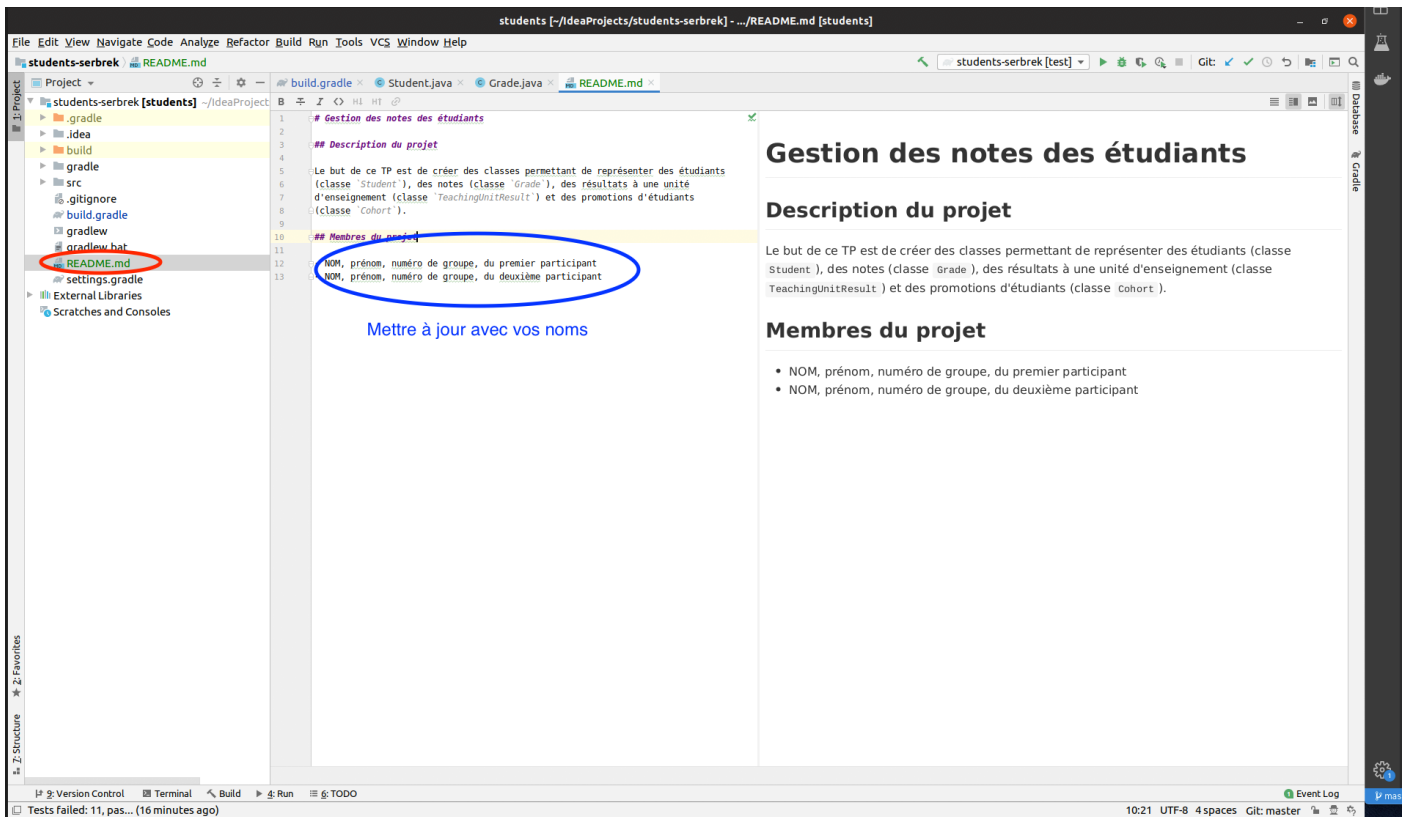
students [~/IdeaProjects/students-serbrek] - .../README.md [students]

File Edit View Navigate Code Analyze Refactor Build Run Tools VCS Window Help

students-serbrek README.md

students-serbrek [test] Git:

Project

1: Project

students-serbrek [students] ~/IdeaProject
.gradle
.idea
build
gradle
src
.gitignore
build.gradle
gradlew
gradlew.bat
README.md
settings.gradle
External Libraries
Scratches and Consoles

build.gradle × Student.java × Grade.java × README.md ×

1 # Gestion des notes des étudiants
2
3 ## Description du projet
4
5 Le but de ce TP est de créer des classes permettant de représenter des étudiants
6 (classe `Student`), des notes (classe `Grade`), des résultats à une unité
7 d'enseignement (classe `TeachingUnitResult`) et des promotions d'étudiants
8 (classe `Cohort`).
9
10 ## Membres du projet
11
12 - NOM, prénom, numéro de groupe, du premier participant
13 - NOM, prénom, numéro de groupe, du deuxième participant

Mettre à jour avec vos noms

# Gestion des notes des étudiants

## Description du projet

Le but de ce TP est de créer des classes permettant de représenter des étudiants (classe Student), des notes (classe Grade), des résultats à une unité d'enseignement (classe TeachingUnitResult) et des promotions d'étudiants (classe Cohort).

## Membres du projet

- NOM, prénom, numéro de groupe, du premier participant
- NOM, prénom, numéro de groupe, du deuxième participant

Database
Gradle
2: Favorites
Z: Structure

9: Version Control Terminal Build 4: Run 6: TODO Event Log

Tests failed: 11, pas... (16 minutes ago) 10:21 UTF-8 4 spaces Git: master